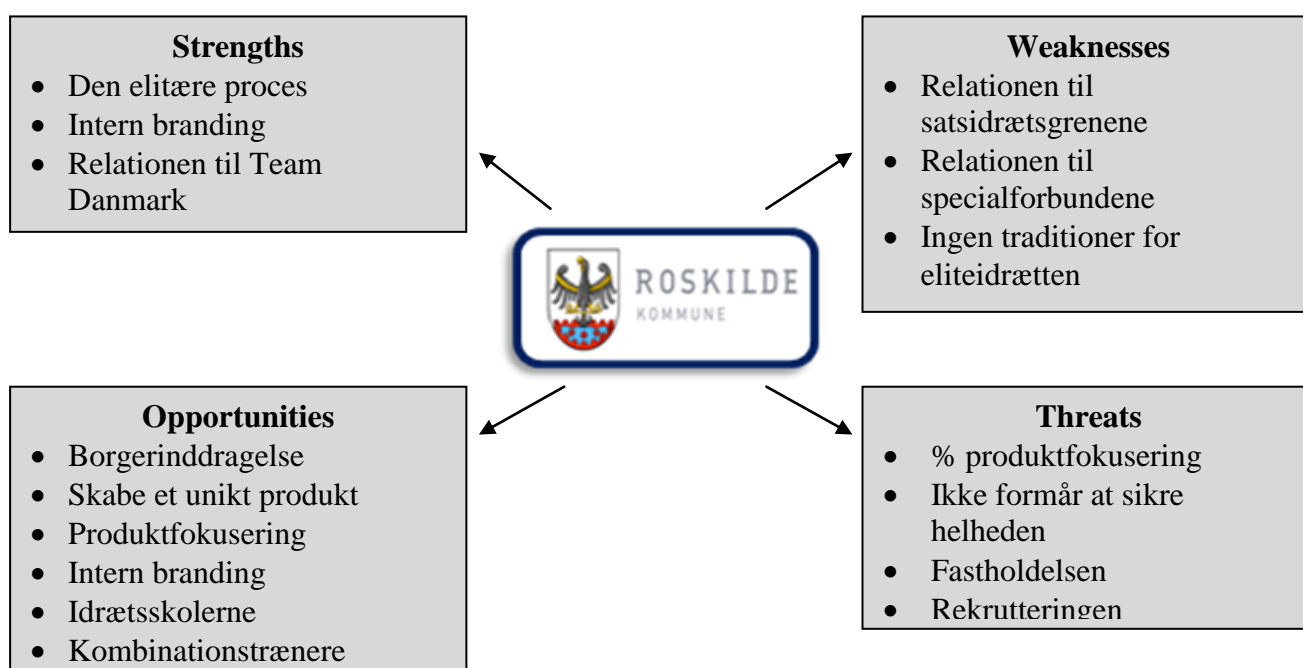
**Strengths**
- Den elitære proces
- Intern branding
- Relationen til Team Danmark

**Weaknesses**
- Relationen til satsidrætsgrenene
- Relationen til specialforbundene
- Ingen traditioner for eliteidrætten

ROSKILDE
KOMMUNE

**Opportunities**
- Borgerinddragelse
- Skabe et unikt produkt
- Produktfokusering
- Intern branding
- Idrætsskolerne
- Kombinationstrænere

**Threats**
- % produktfokusering
- Ikke formår at sikre helheden
- Fastholdelsen
- Rekrutteringen